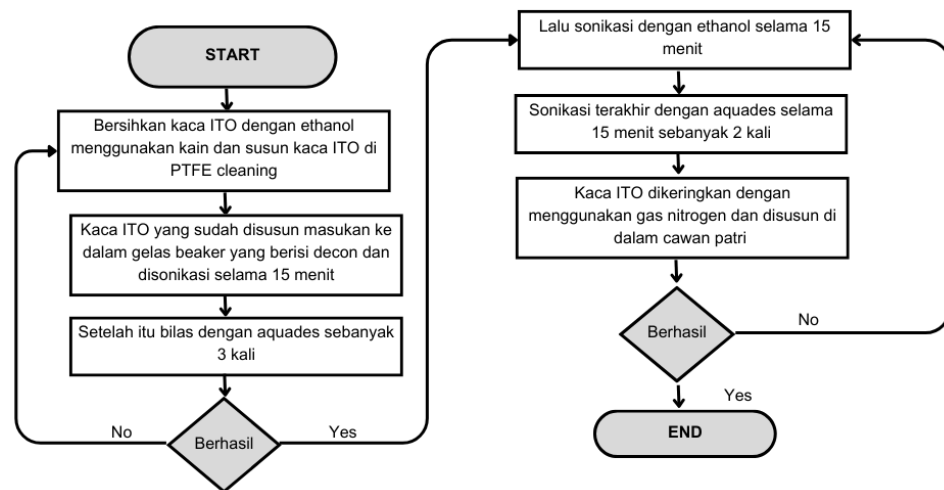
START

Bersihkan kaca ITO dengan ethanol menggunakan kain dan susun kaca ITO di PTFE cleaning

Kaca ITO yang sudah disusun masukan ke dalam gelas beaker yang berisi decon dan disonikasi selama 15 menit

Setelah itu bilas dengan aquades sebanyak 3 kali

No

Berhasil

Yes

Lalu sonikasi dengan ethanol selama 15 menit

Sonikasi terakhir dengan aquades selama 15 menit sebanyak 2 kali

Kaca ITO dikeringkan dengan menggunakan gas nitrogen dan disusun di dalam cawan patri

Berhasil

No

Yes

END